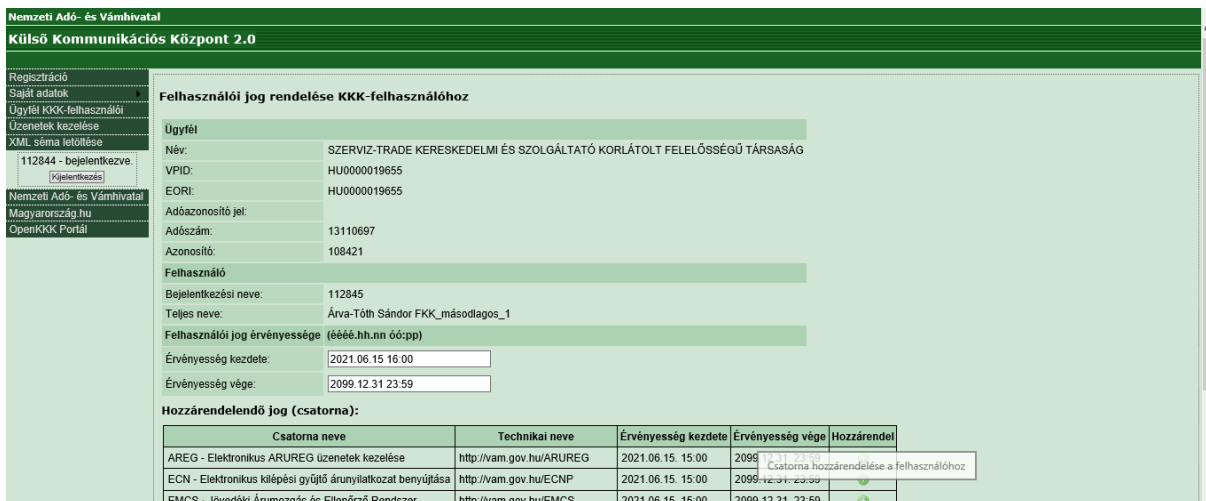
Nemzeti Adó- és Vámhivatal
Külső Kommunikációs Központ 2.0

Regisztráció
Saját adatok
Ügyfél KKK-felhasználói
Üzenetek kezelése
XML séma letöltése
112844 - bejelentkezve.
Kijelentkezés
Nemzeti Adó- és Vámhivatal
Magyarország.hu
OpenKKK Portál

Felhasználói jog rendelése KKK-felhasználóhoz

Ügyfél
Név: SZERVIZ-TRADE KERESKEDELMI ÉS SZOLGÁLTATÓ KORLÁTOLT FELELŐSSÉGŰ TÁRSASÁG
VPID: HU0000019655
EORI: HU0000019655
Adóazonosító jel:
Adószám: 13110697
Azonosító: 108421
Felhasználó
Bejelentkezési neve: 112845
Teljes neve: Árva-Tóth Sándor FKK_másodlagos_1
Felhasználói jog érvényessége (éééé.hh.nn óó:pp)
Érvényesség kezdete: 2021.06.15 16:00
Érvényesség vége: 2099.12.31 23:59

Hozzárendelendő jog (csatorna):

| Csatorna neve | Technikai neve | Érvényesség kezdete | Érvényesség vége | Hozzárendel |
|---|---|---|---|---|
| AREG - Elektronikus ARUREG üzenetek kezelése | http://vam.gov.hu/ARUREG | 2021.06.15. 15:00 | 2099.12.31. 23:59 | |
| ECN - Elektronikus kilépési gyűjtő árunyilatkozat benyújtása | http://vam.gov.hu/ECNP | 2021.06.15. 15:00 | 2099.12.31. 23:59 | |
| EMCS - Jövedéki Árumozgás és Ellenőrző Rendszer | http://vam.gov.hu/EMCS | 2021.06.15. 15:00 | 2099.12.31. 23:59 | |

Csatorna hozzárendelése a felhasználóhoz